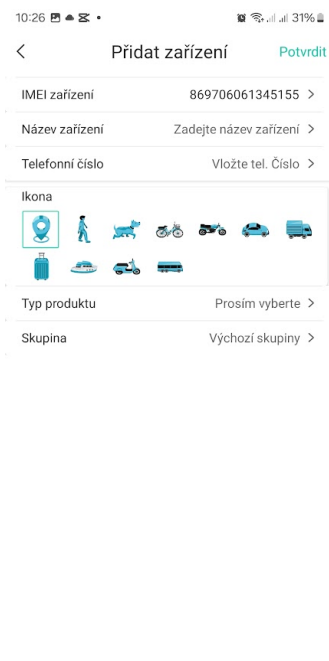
10:26 31%

<

Přidat zařízení

Potvrdit

IMEI zařízení 869706061345155 >

Název zařízení Zadejte název zařízení >

Telefonní číslo Vložte tel. Číslo >

Ikona

Typ produktu Prosím vyberte >

Skupina Výchozí skupiny >